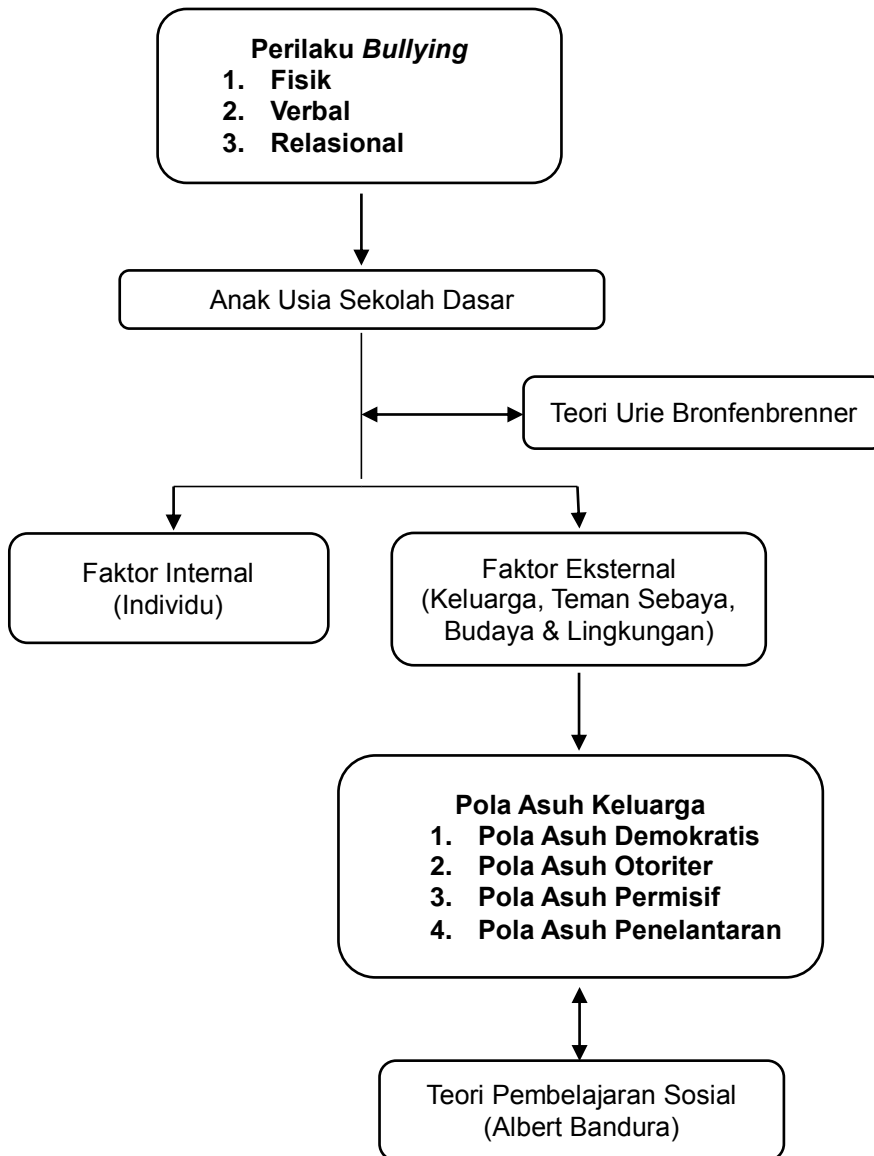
**Perilaku *Bullying***
1. Fisik
2. Verbal
3. Relasional

Anak Usia Sekolah Dasar

Teori Urie Bronfenbrenner

Faktor Internal
(Individu)

Faktor Eksternal
(Keluarga, Teman Sebaya, Budaya & Lingkungan)

**Pola Asuh Keluarga**
1. Pola Asuh Demokratis
2. Pola Asuh Otoriter
3. Pola Asuh Permisif
4. Pola Asuh Penelantaran

Teori Pembelajaran Sosial
(Albert Bandura)